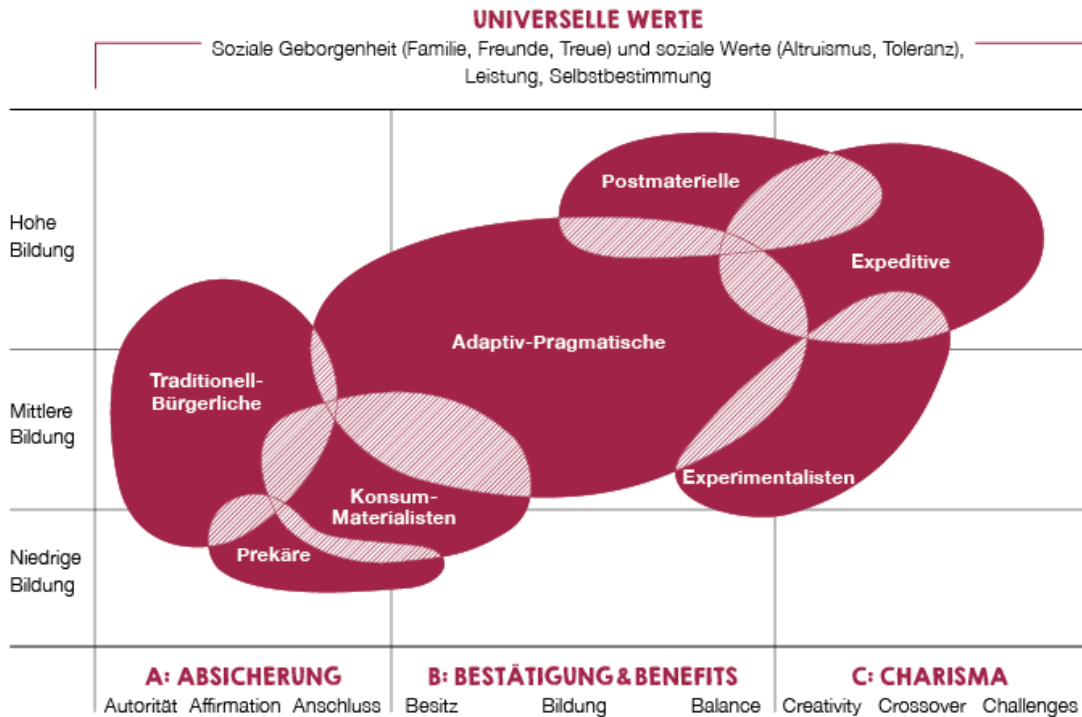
UNIVERSELLE WERTE
Soziale Geborgenheit (Familie, Freunde, Treue) und soziale Werte (Altruismus, Toleranz), Leistung, Selbstbestimmung

Hohe Bildung

Mittlere Bildung

Niedrige Bildung

Postmaterielle

Expeditive

Adaptiv-Pragmatische

Traditionell-Bürgerliche

Konsum-Materialisten

Experimentalisten

Prekäre

A: ABSICHERUNG
Autorität Affirmation Anschluss

B: BESTÄTIGUNG & BENEFITS
Besitz Bildung Balance

C: CHARISMA
Creativity Crossover Challenges